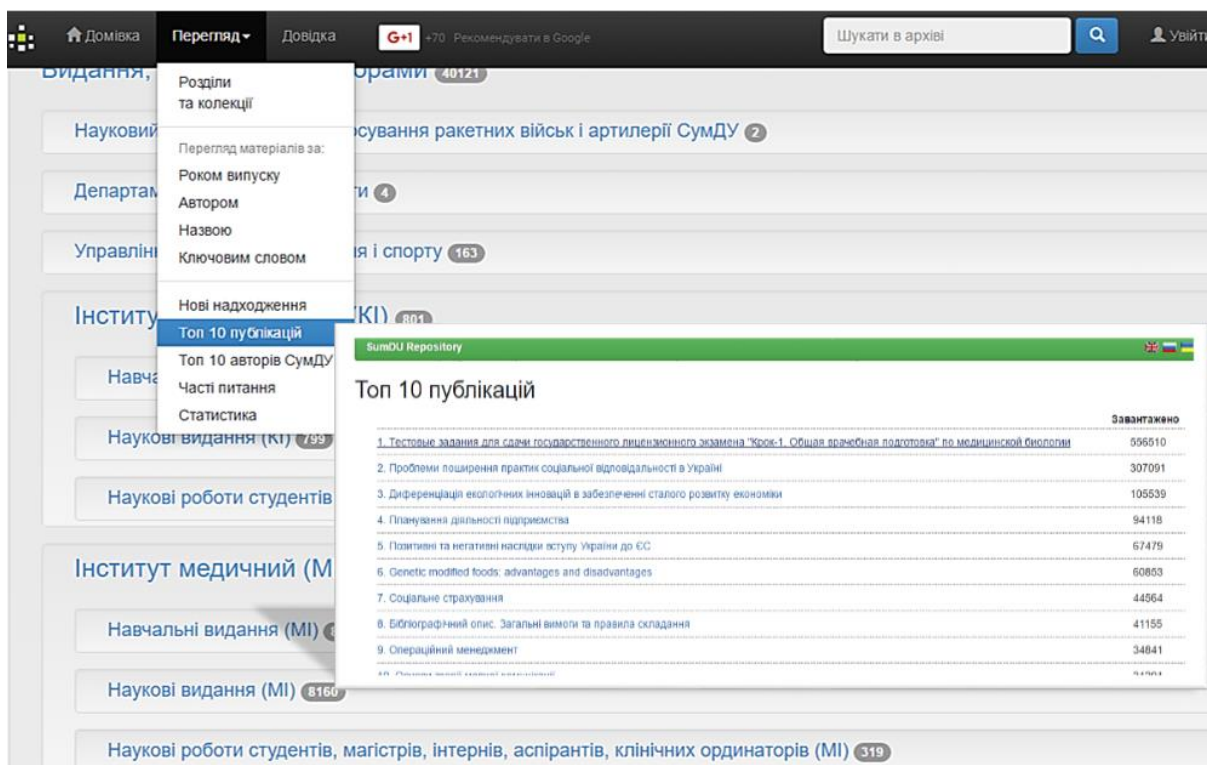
Домівка Перегляд Довідка G+1 +70 Рекомендувати в Google Шукати в архіві Увійти

Видання, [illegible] орами 40121

Науковий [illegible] сування ракетних військ і артилерії СумДУ 2

Департам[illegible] ти 4

Управлін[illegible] я і спорту 163

Інститу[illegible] КІ) 801

Навча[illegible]

Наукові видання (КІ) 799

Наукові роботи студентів

Інститут медичний (М

Навчальні видання (МІ)

Наукові видання (МІ) 8160

Наукові роботи студентів, магістрів, інтернів, аспірантів, клінічних ординаторів (МІ) 319

Розділи та колекції

Перегляд матеріалів за:
Роком випуску
Автором
Назвою
Ключовим словом

Нові надходження
Топ 10 публікацій
Топ 10 авторів СумДУ
Часті питання
Статистика

SumDU Repository

Топ 10 публікацій

| | Завантажено |
|---|---|
| 1. Тестовые задания для сдачи государственного лицензионного экзамена "Крок-1. Общая врачебная подготовка" по медицинской биологии | 556510 |
| 2. Проблеми поширення практик соціальної відповідальності в Україні | 307091 |
| 3. Диференціація екологічних інновацій в забезпеченні сталого розвитку економіки | 105539 |
| 4. Планування діяльності підприємства | 94118 |
| 5. Позитивні та негативні наслідки вступу України до ЄС | 67479 |
| 6. Genetic modified foods: advantages and disadvantages | 60853 |
| 7. Соціальне страхування | 44564 |
| 8. Бібліографічний опис. Загальні вимоги та правила складання | 41155 |
| 9. Операційний менеджмент | 34841 |
| 10. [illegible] | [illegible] |